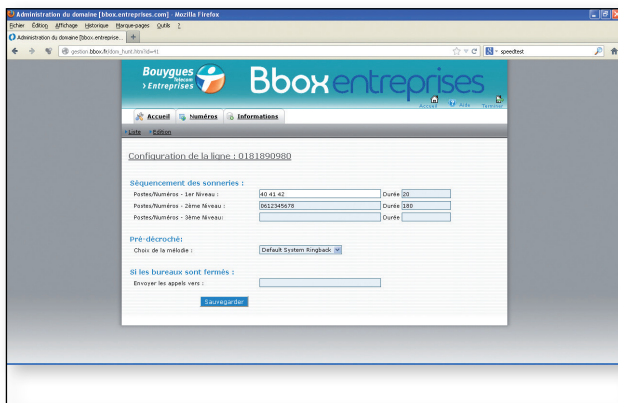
Administration du domaine [bbox.entreprises.com] - Mozilla Firefox
Fichier Édition Affichage Historique Marque-pages Outils ?
Administration du domaine [bbox.entreprise... +
gestion.bbox.fr/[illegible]
speedtest

Bouygues Telecom Entreprises
Bbox entreprises
Accueil Aide Terminer

Accueil Numéros Informations
Liste Edition

Configuration de la ligne : 0181890980

Séquencement des sonneries :
Postes/Numéros - 1er Niveau : 40 41 42 Durée 20
Postes/Numéros - 2ème Niveau : 0612345678 Durée 180
Postes/Numéros - 3ème Niveau : Durée

Pré-décroché:
Choix de la mélodie : Default System Ringback

Si les bureaux sont fermés :
Envoyer les appels vers :

Sauvegarder